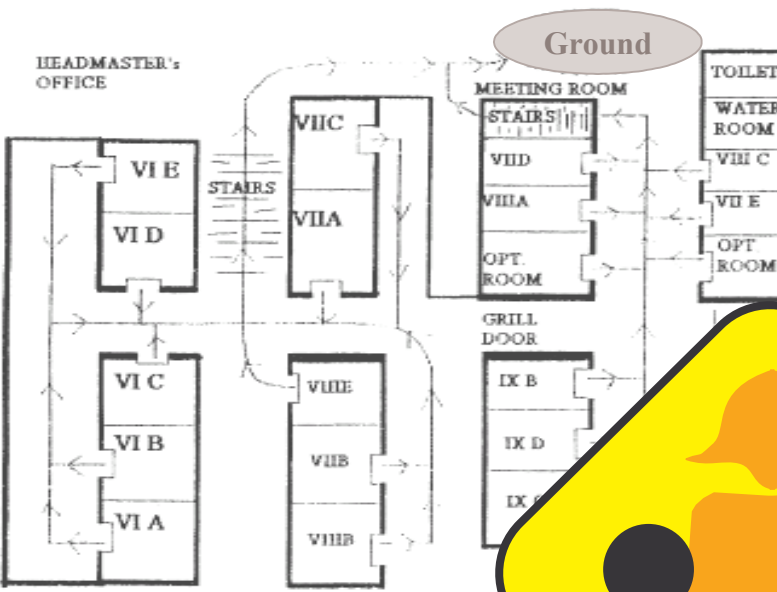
Ground

HEADMASTER's OFFICE

MEETING ROOM

TOILET

WATER ROOM

STAIRS

VIIC

VII A

VI E

VI D

STAIRS

VIID

VIIIA

OPT. ROOM

VIII C

VII E

OPT ROOM

GRILL DOOR

VI C

VI B

VI A

VIIIE

VIIIB

VIIIB

IX B

IX D

IX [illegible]